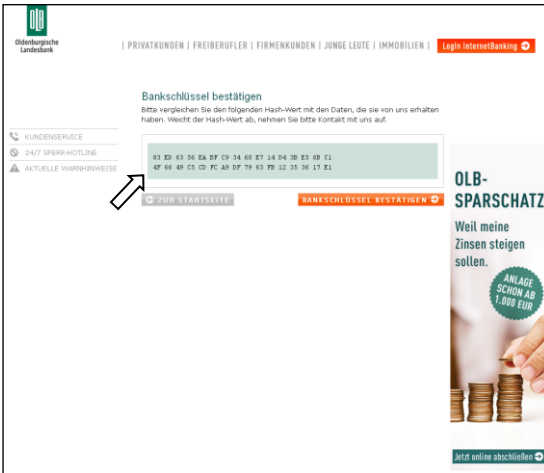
Oldenburgische Landesbank

| PRIVATKUNDEN | FREIBERUFLER | FIRMENKUNDEN | JUNGE LEUTE | IMMOBILIEN |

Login InternetBanking

KUNDENSERVICE
24/7 SPERR-HOTLINE
AKTUELLE WARNHINWEISE

Bankschlüssel bestätigen

Bitte vergleichen Sie den folgenden Hash-Wert mit den Daten, die sie von uns erhalten haben. Weicht der Hash-Wert ab, nehmen Sie bitte Kontakt mit uns auf.

83 ED 63 56 EA BF C9 34 68 E7 14 D4 3B E5 6B C1
4F 66 49 C5 CD FC A9 DF 79 63 FB 12 35 36 17 E1

ZUR STARTSEITE

BANKSCHLÜSSEL BESTÄTIGEN

OLB-SPARSCHATZ

Weil meine Zinsen steigen sollen.

ANLAGE SCHON AB 1.000 EUR

Jetzt online abschließen